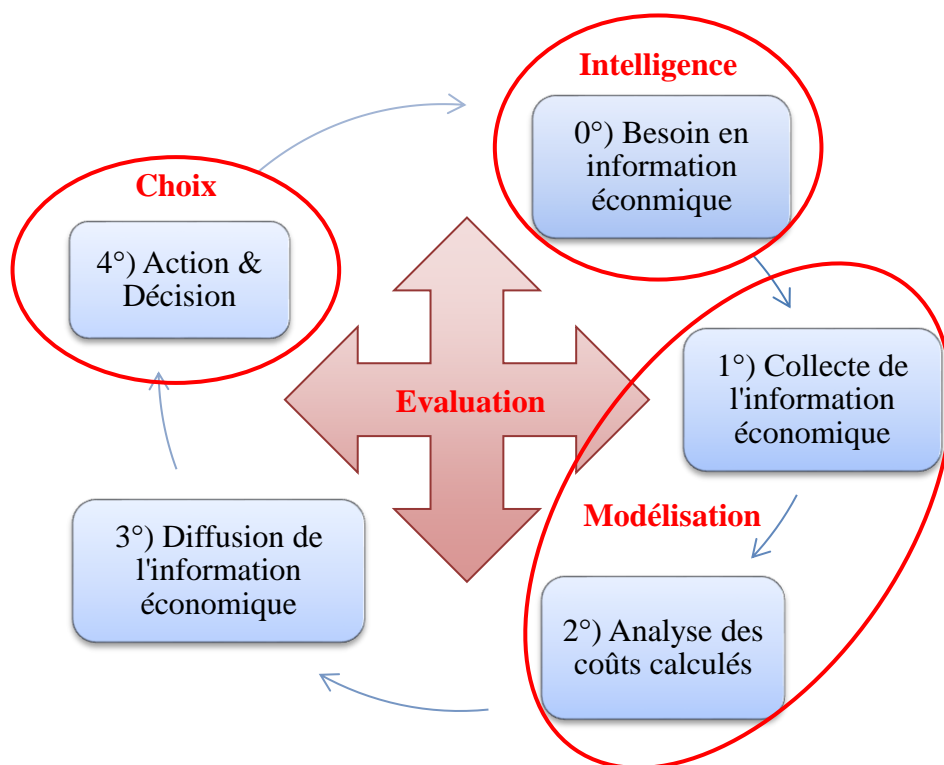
Intelligence

0°) Besoin en information éconmique

Modélisation

1°) Collecte de l'information économique

2°) Analyse des coûts calculés

Evaluation

3°) Diffusion de l'information économique

Choix

4°) Action & Décision